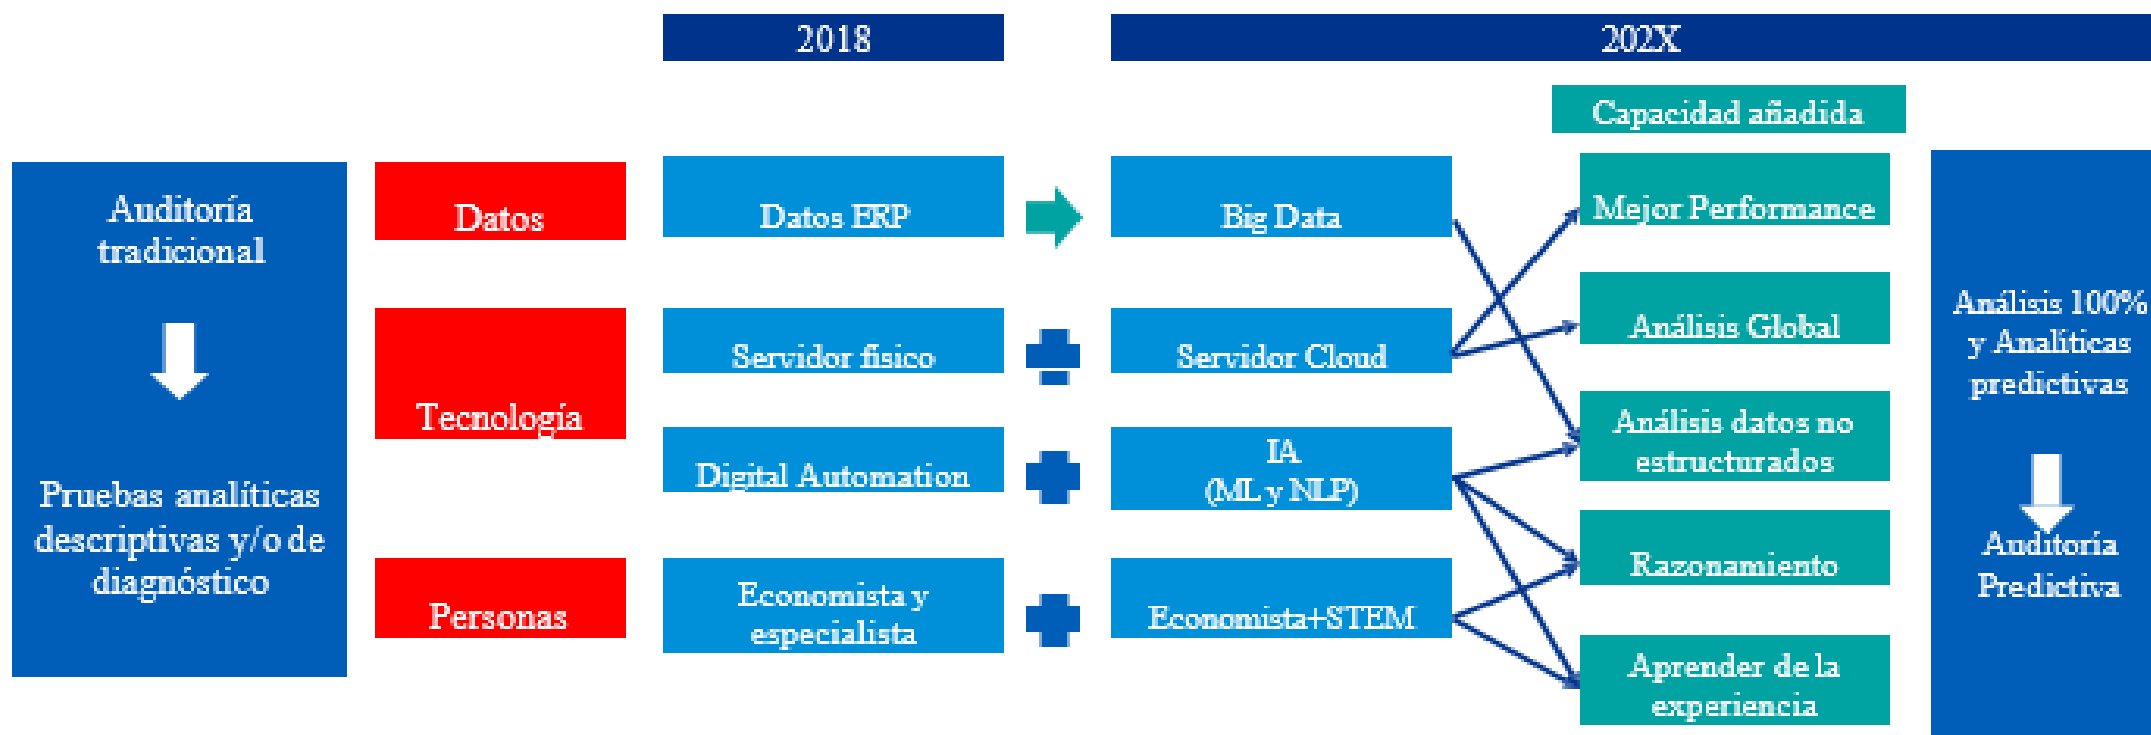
2018

202X

Capacidad añadida

Auditoría tradicional

Pruebas analíticas descriptivas y/o de diagnóstico

Datos

Tecnología

Personas

Datos ERP

Servidor físico

Digital Automation

Economista y especialista

Big Data

Servidor Cloud

IA (ML y NLP)

Economista+STEM

Mejor Performance

Análisis Global

Análisis datos no estructurados

Razonamiento

Aprender de la experiencia

Análisis 100% y Analíticas predictivas

Auditoría Predictiva